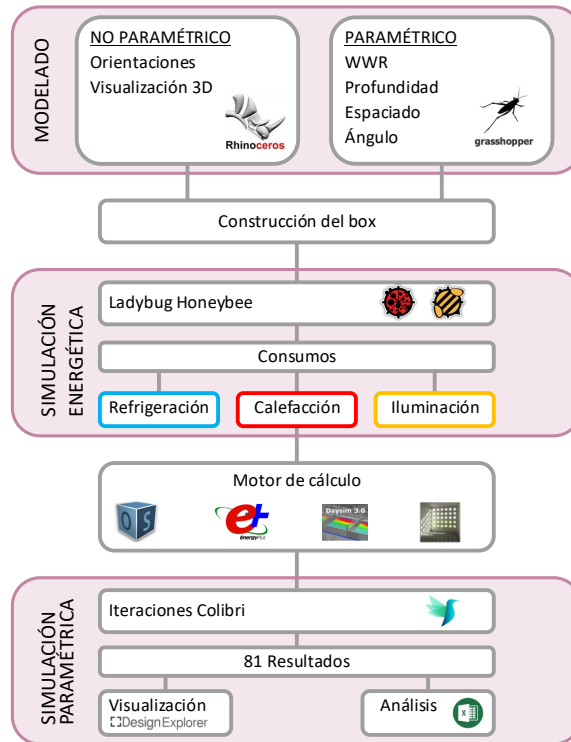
MODELADO

NO PARAMÉTRICO
Orientaciones
Visualización 3D
Rhinoceros

PARAMÉTRICO
WWR
Profundidad
Espaciado
Ángulo
grasshopper

Construcción del box

SIMULACIÓN ENERGÉTICA

Ladybug Honeybee

Consumos

Refrigeración

Calefacción

Iluminación

Motor de cálculo

OS
EnergyPlus
Daysim 3.0

SIMULACIÓN PARAMÉTRICA

Iteraciones Colibri

81 Resultados

Visualización
DesignExplorer

Análisis
X